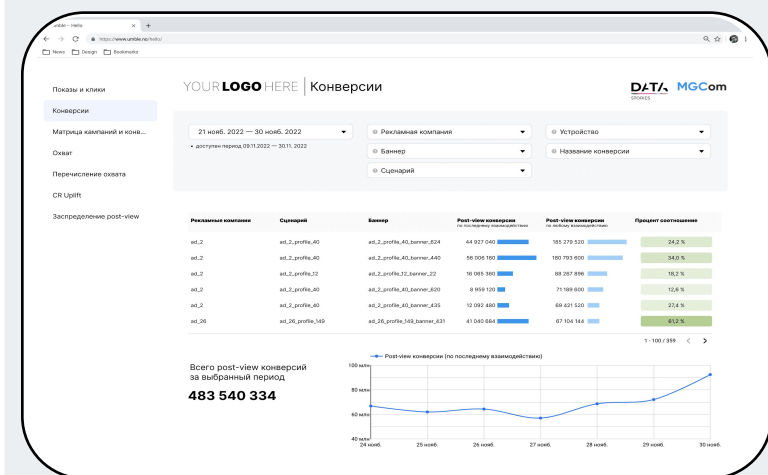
Umble – Hello
https://www.umble.no/hello/
News Design Bookmarks

Показы и клики
Конверсии
Матрица кампаний и конв...
Охват
Перечисление охвата
CR Uplift
Заспределение post-view

YOUR LOGO HERE | Конверсии

DATA STORIES MGCom

21 нояб. 2022 — 30 нояб. 2022
• доступен период 09.11.2022 — 30.11.2022

Рекламная компания
Баннер
Сценарий
Устройство
Название конверсии

| Рекламные компании | Сценарий | Баннер | Post-view конверсии по последнему взаимодействию | Post-view конверсии по первому взаимодействию | Процент соотношение |
|---|---|---|---|---|---|
| ad_2 | ad_2_profile_40 | ad_2_profile_40_banner_624 | 44 927 040 | 185 279 520 | 24,2 % |
| ad_2 | ad_2_profile_40 | ad_2_profile_40_banner_440 | 56 006 160 | 180 793 600 | 34,0 % |
| ad_2 | ad_2_profile_12 | ad_2_profile_12_banner_22 | 16 065 360 | 88 267 896 | 18,2 % |
| ad_2 | ad_2_profile_40 | ad_2_profile_40_banner_620 | 8 959 120 | 71 189 600 | 12,6 % |
| ad_2 | ad_2_profile_40 | ad_2_profile_40_banner_435 | 12 092 480 | 69 421 520 | 27,4 % |
| ad_26 | ad_26_profile_149 | ad_26_profile_149_banner_431 | 41 040 684 | 67 104 144 | 61,2 % |

1 - 100 / 359

Всего post-view конверсий за выбранный период
483 540 334

Post-view конверсии (по последнему взаимодействию)
100 млн
80 млн
60 млн
40 млн
24 нояб. 25 нояб. 26 нояб. 27 нояб. 28 нояб. 29 нояб. 30 нояб.